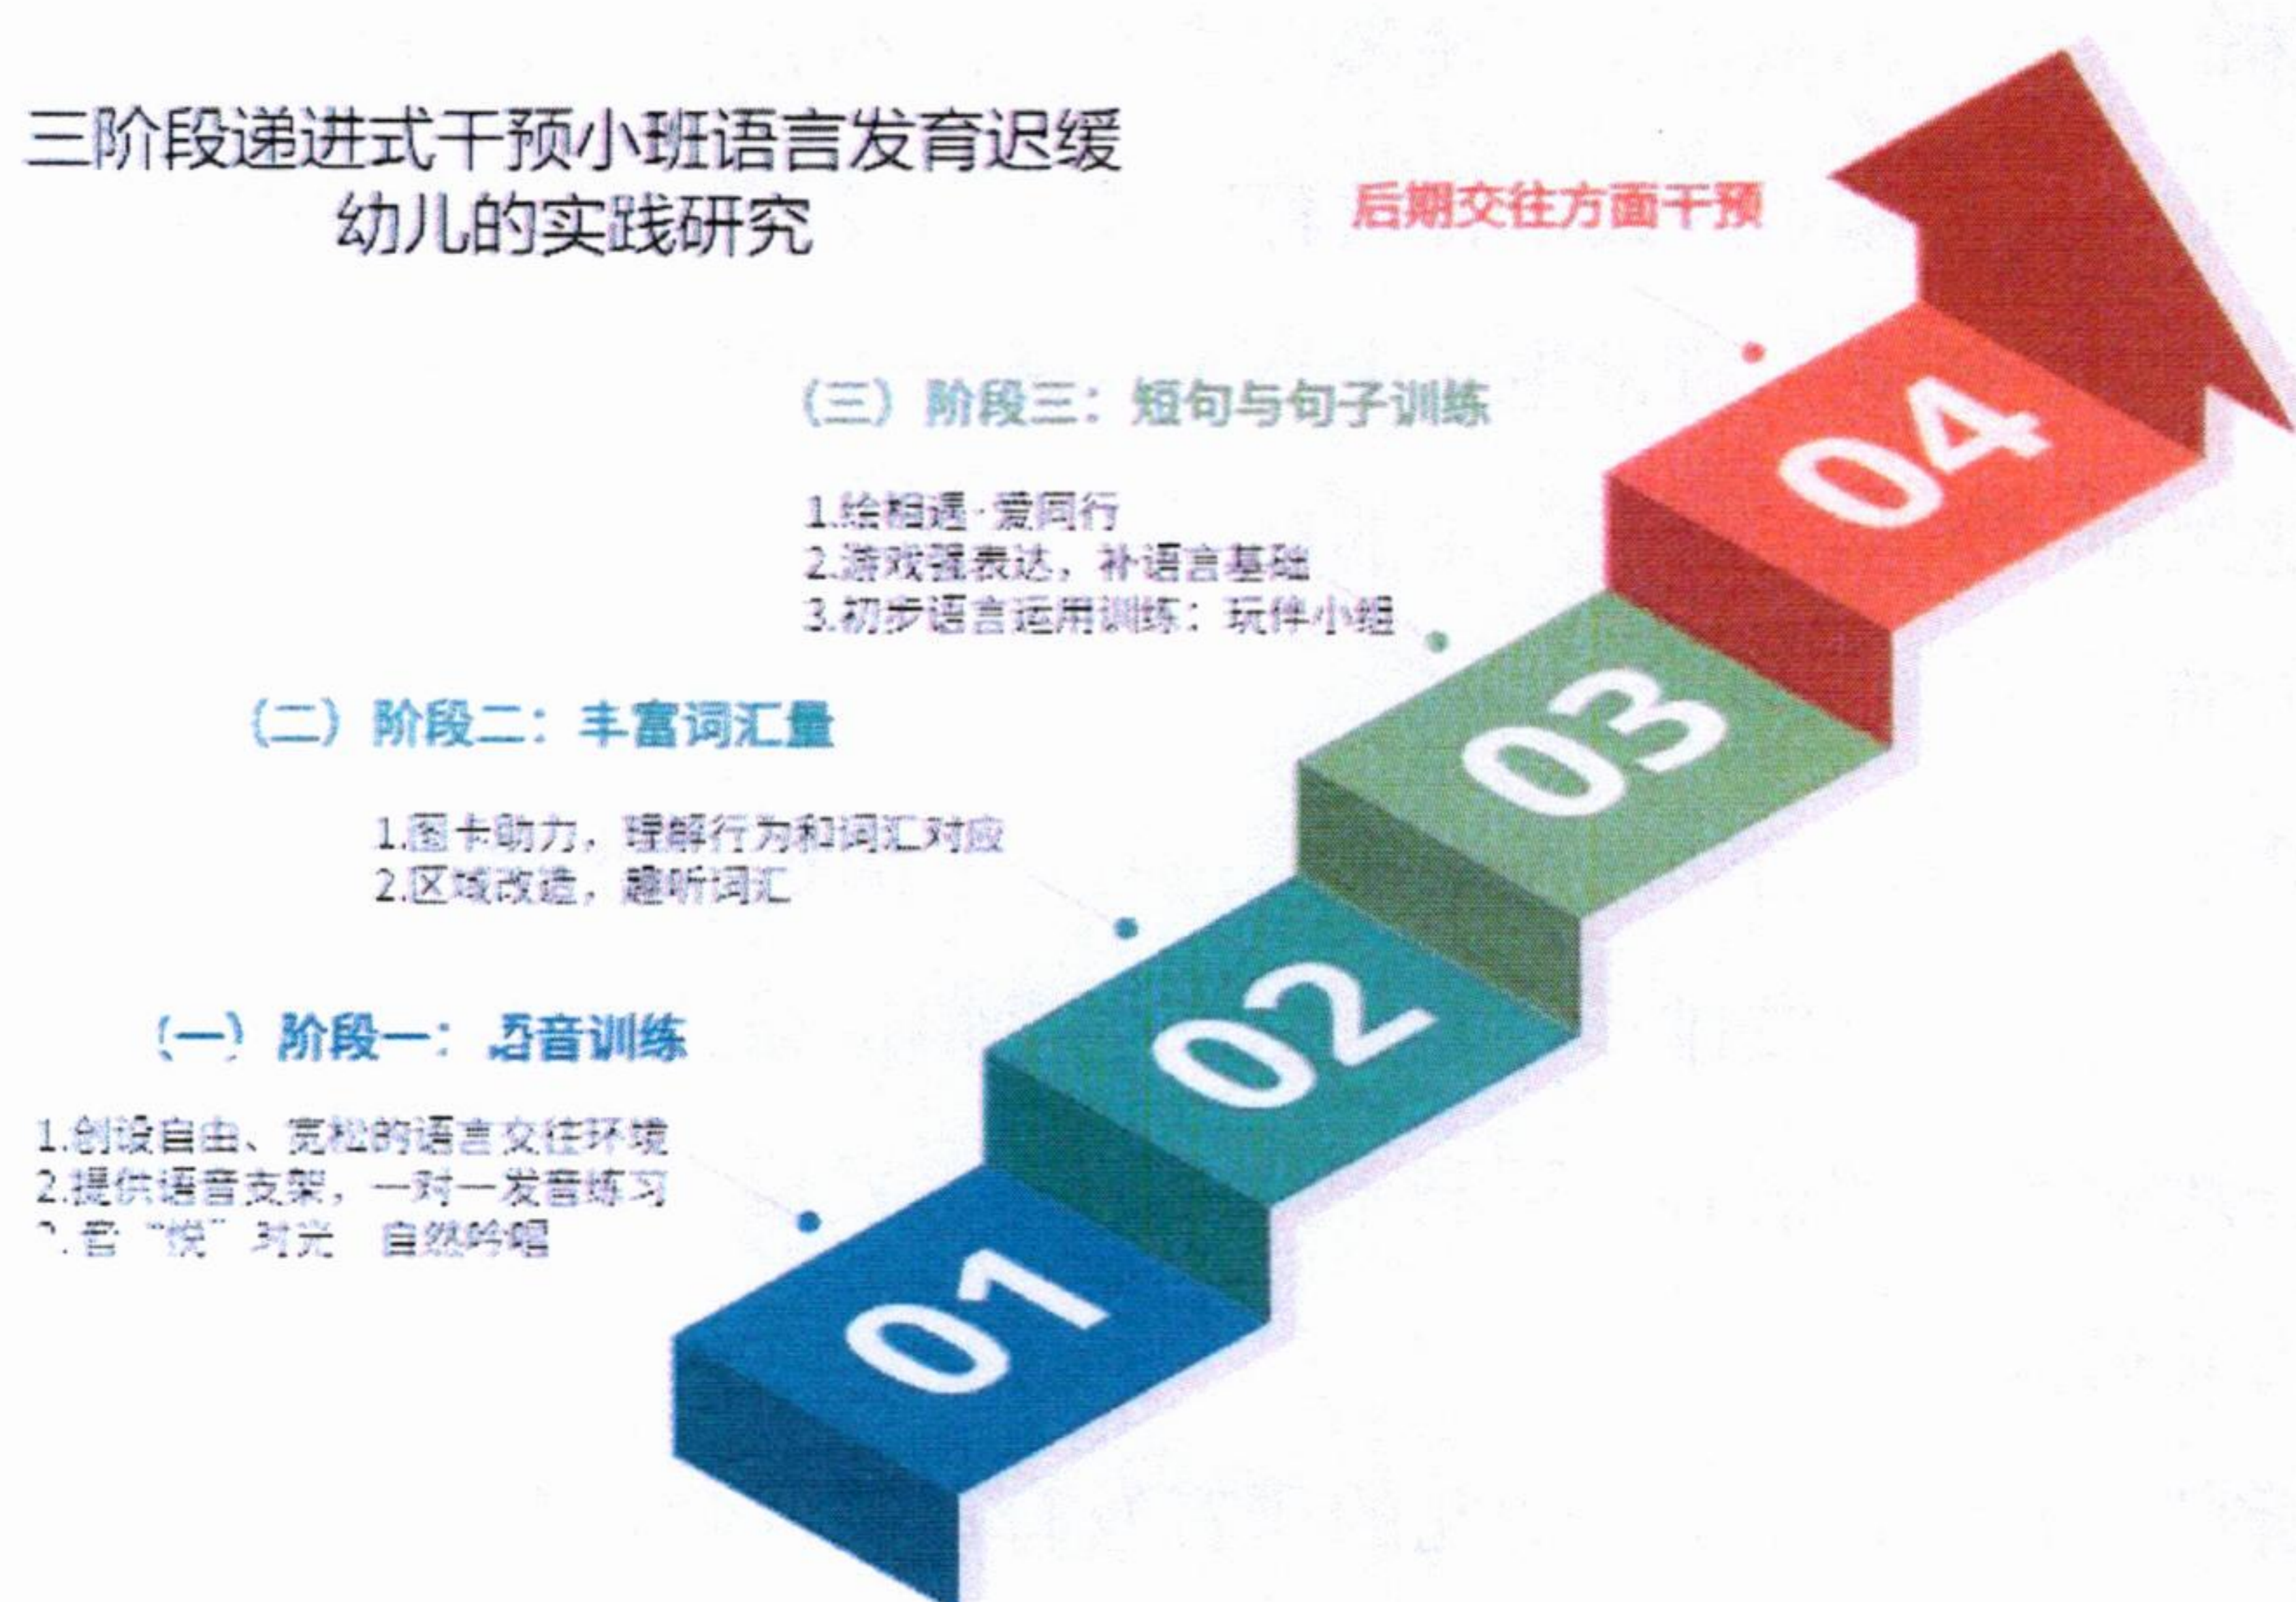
三阶段递进式干预小班语言发育迟缓幼儿的实践研究

后期交往方面干预

（三）阶段三：短句与句子训练

1.绘相遇·爱同行
2.游戏强表达，补语言基础
3.初步语言运用训练：玩伴小组

（二）阶段二：丰富词汇量

1.图卡助力，理解行为和词汇对应
2.区域改造，趣听词汇

（一）阶段一：语音训练

1.创设自由、宽松的语言交往环境
2.提供语音支架，一对一发音练习
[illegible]. 音"悦"对光 自然吟唱

04
03
02
01